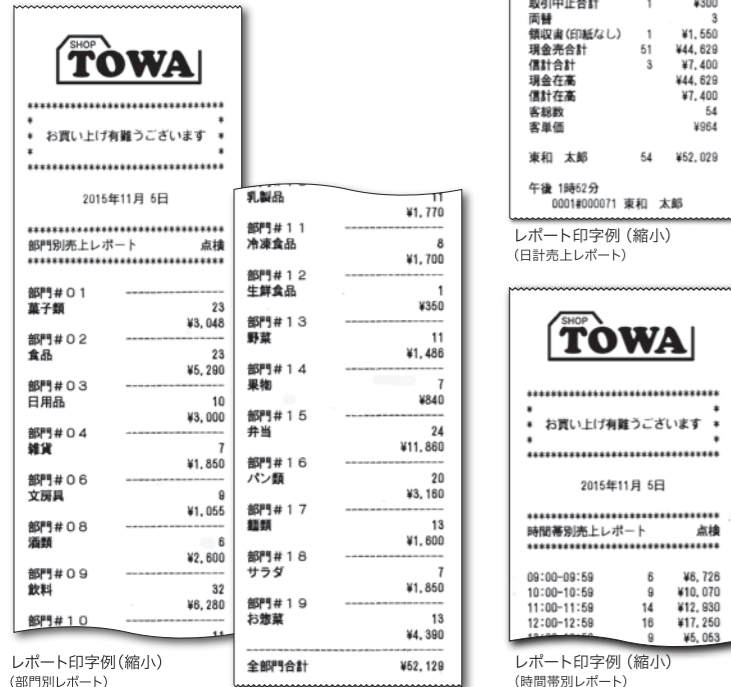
SHOP
TOWA

*******************************
*
* お買い上げ有難うございます *
*
*******************************

2015年11月 5日

*******************************
部門別売上レポート 点検
*******************************

部門#01
菓子類 23
¥3,048
部門#02
食品 23
¥5,290
部門#03
日用品 10
¥3,000
部門#04
雑貨 7
¥1,850
部門#06
文房具 9
¥1,055
部門#08
酒類 6
¥2,600
部門#09
飲料 32
¥6,280
部門#10

レポート印字例（縮小）
（部門別レポート）

乳製品 11
¥1,770
部門#11
冷凍食品 8
¥1,700
部門#12
生鮮食品 1
¥350
部門#13
野菜 11
¥1,486
部門#14
果物 7
¥840
部門#15
弁当 24
¥11,860
部門#16
パン類 20
¥3,160
部門#17
麺類 13
¥1,600
部門#18
サラダ 7
¥1,850
部門#19
お惣菜 13
¥4,390

全部門合計 ¥52,129

取引中止合計 1 ¥300
両替 3
領収書(印紙なし) 1 ¥1,550
現金売合計 51 ¥44,629
信計合計 3 ¥7,400
現金在高 ¥44,629
信計在高 ¥7,400
客総数 54
客単価 ¥964

東和 太郎 54 ¥52,029

午後 1時52分
0001#000071 東和 太郎

レポート印字例（縮小）
（日計売上レポート）

SHOP
TOWA

*******************************
*
* お買い上げ有難うございます *
*
*******************************

2015年11月 5日

*******************************
時間帯別売上レポート 点検
*******************************

09:00-09:59 6 ¥6,726
10:00-10:59 9 ¥10,070
11:00-11:59 14 ¥12,930
12:00-12:59 16 ¥17,250
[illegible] 9 ¥5,053

レポート印字例（縮小）
（時間帯別レポート）